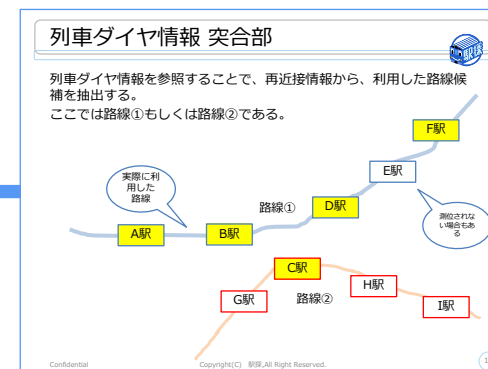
列車ダイヤ情報 突合部

列車ダイヤ情報を参照することで、再近接情報から、利用した路線候補を抽出する。
ここでは路線①もしくは路線②である。

F駅

E駅

実際に利用した路線

測位されない場合もある

D駅

路線①

A駅

B駅

C駅

H駅

G駅

路線②

I駅

Confidential

Copyright(C) 駅探,All Right Reserved.

1